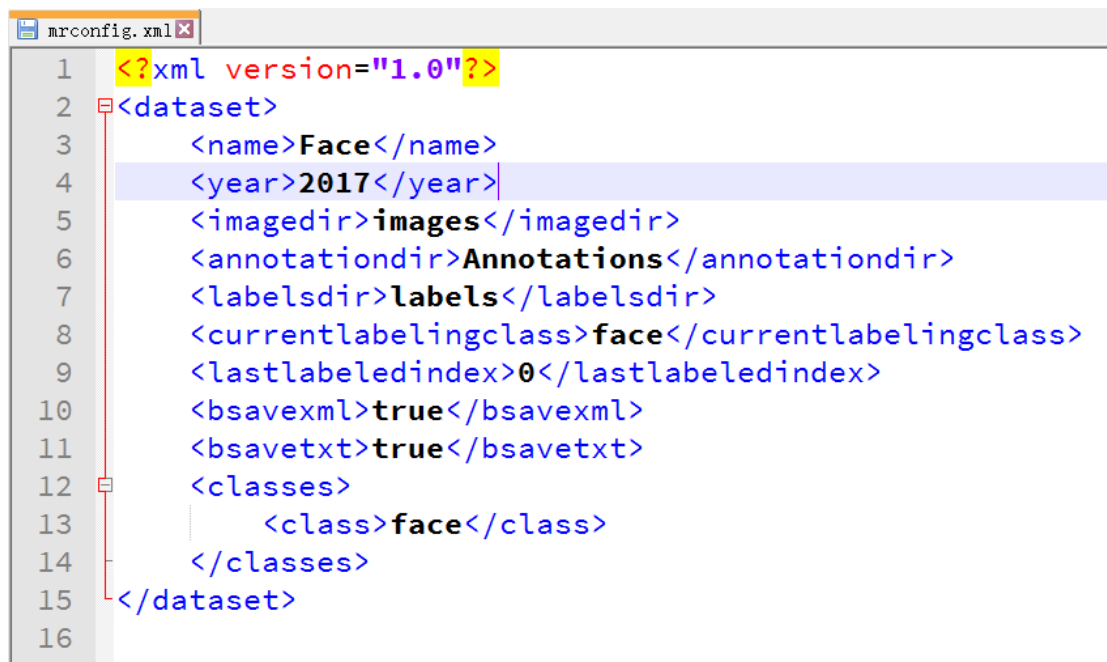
mrconfig.xml

1 <?xml version="1.0"?>
2 <dataset>
3 <name>Face</name>
4 <year>2017</year>
5 <imagedir>images</imagedir>
6 <annotationdir>Annotations</annotationdir>
7 <labelsdir>labels</labelsdir>
8 <currentlabelingclass>face</currentlabelingclass>
9 <lastlabeledindex>0</lastlabeledindex>
10 <bsavexml>true</bsavexml>
11 <bsavetxt>true</bsavetxt>
12 <classes>
13 <class>face</class>
14 </classes>
15 </dataset>
16